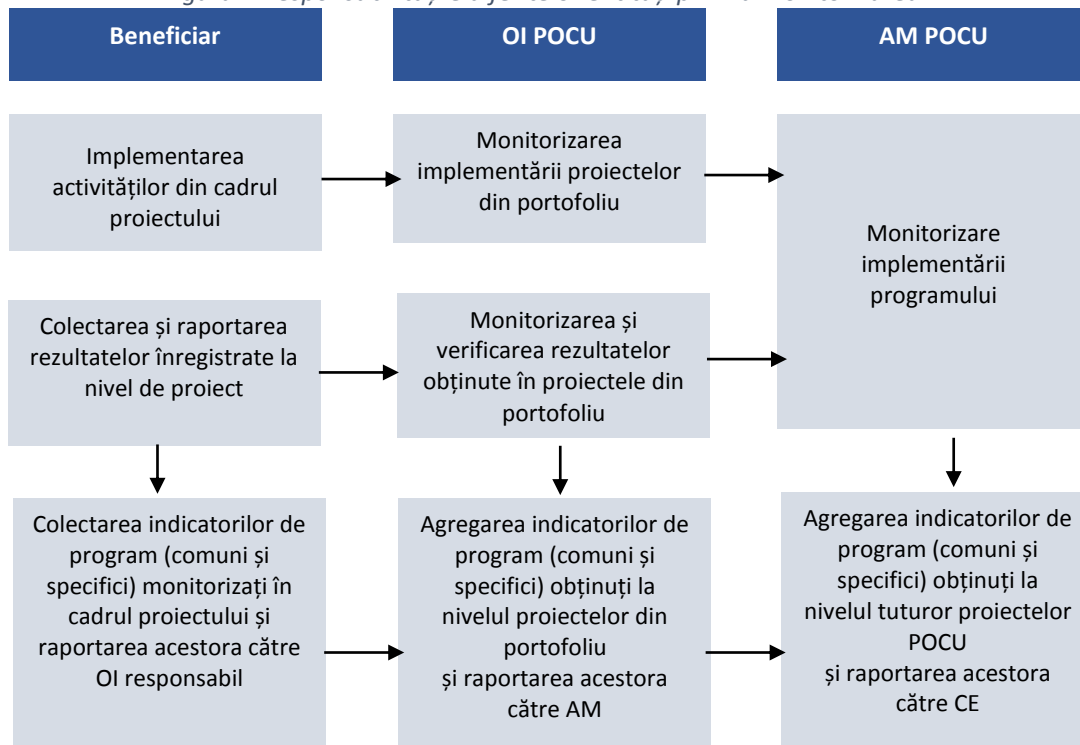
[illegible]

Beneficiar

OI POCU

AM POCU

Implementarea activităților din cadrul proiectului

Monitorizarea implementării proiectelor din portofoliu

Monitorizare implementării programului

Colectarea și raportarea rezultatelor înregistrate la nivel de proiect

Monitorizarea și verificarea rezultatelor obținute în proiectele din portofoliu

Colectarea indicatorilor de program (comuni și specifici) monitorizați în cadrul proiectului și raportarea acestora către OI responsabil

Agregarea indicatorilor de program (comuni și specifici) obținuți la nivelul proiectelor din portofoliu și raportarea acestora către AM

Agregarea indicatorilor de program (comuni și specifici) obținuți la nivelul tuturor proiectelor POCU și raportarea acestora către CE